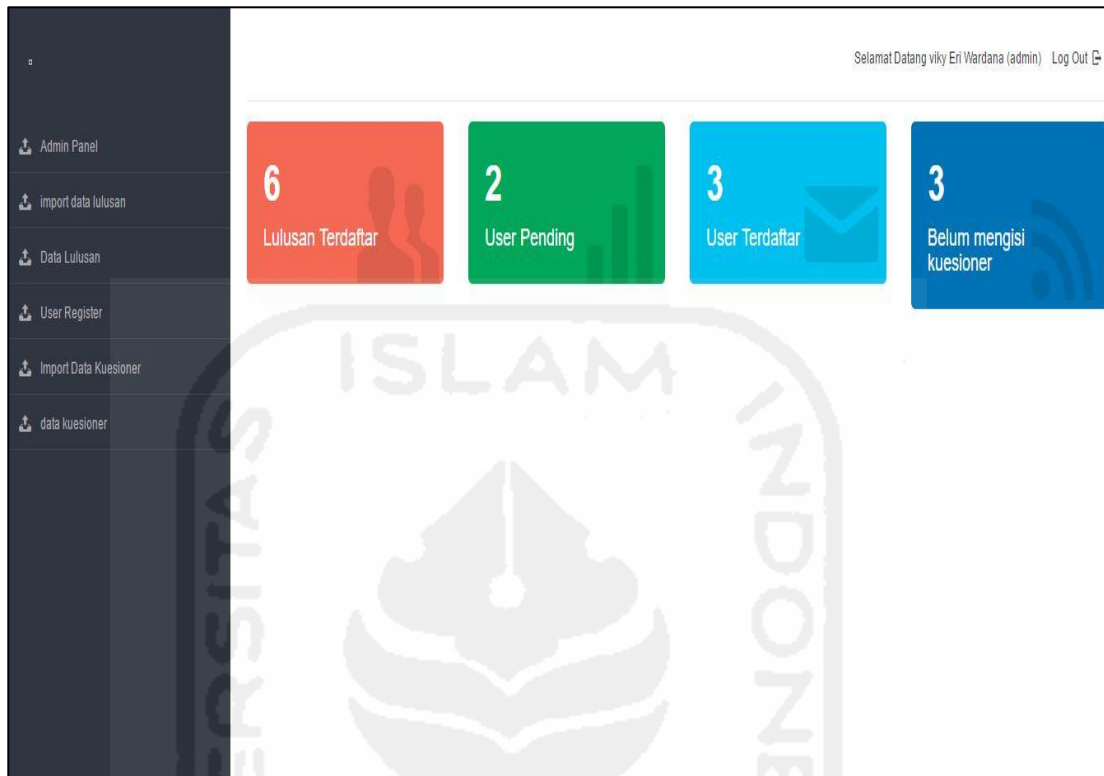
Selamat Datang viky Eri Wardana (admin) Log Out

Admin Panel

import data lulusan

Data Lulusan

User Register

Import Data Kuesioner

data kuesioner

6
Lulusan Terdaftar

2
User Pending

3
User Terdaftar

3
Belum mengisi kuesioner

ISLAM

ERSITAS

INDONE